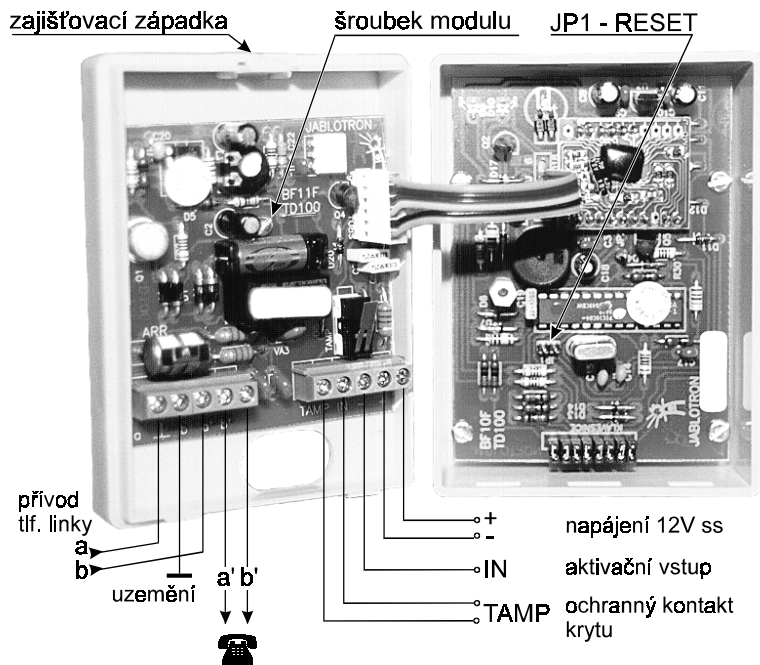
zajišťovací západka

šroubek modulu

JP1 - RESET

JABLOTRON

BF11F
TD100

ARR

VA3

TAMP IN

BF10F
TD100

JABLOTRON

přívod
tlf. linky

a

b

uzemění

a' b'

+

-

napájení 12V ss

IN

aktivační vstup

TAMP

ochranný kontakt krytu